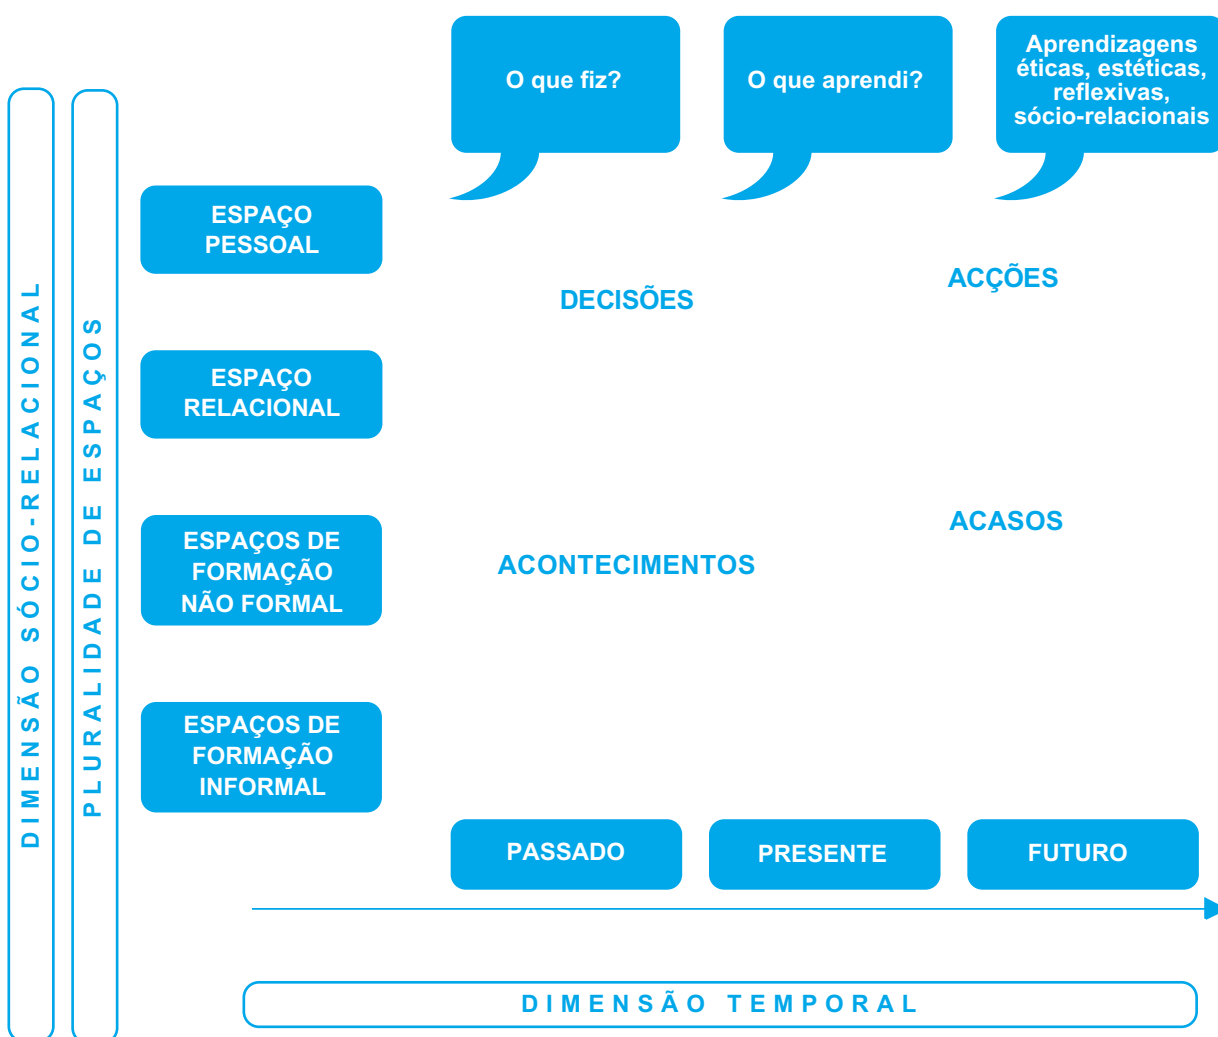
DIMENSÃO SÓCIO-RELACIONAL

PLURALIDADE DE ESPAÇOS

O que fiz?

O que aprendi?

Aprendizagens éticas, estéticas, reflexivas, sócio-relacionais

ESPAÇO PESSOAL

DECISÕES

ACÇÕES

ESPAÇO RELACIONAL

ESPAÇOS DE FORMAÇÃO NÃO FORMAL

ACASOS

ACONTECIMENTOS

ESPAÇOS DE FORMAÇÃO INFORMAL

PASSADO

PRESENTE

FUTURO

DIMENSÃO TEMPORAL